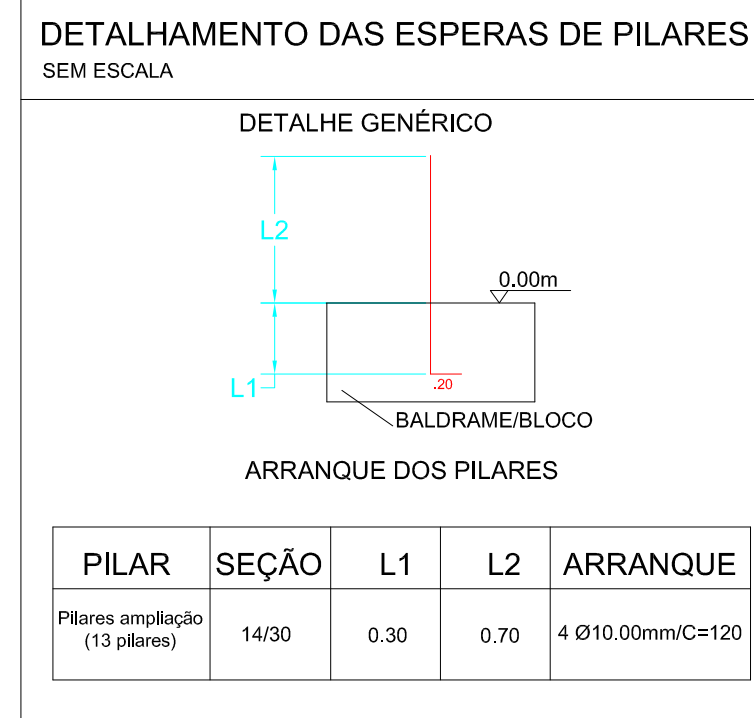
DETALHAMENTO DAS ESPERAS DE PILARES
SEM ESCALA

DETALHE GENÉRICO

L2
0.00m
L1
.20
BALDRAME/BLOCO

ARRANQUE DOS PILARES

| PILAR | SEÇÃO | L1 | L2 | ARRANQUE |
|---|---|---|---|---|
| Pilares ampliação (13 pilares) | 14/30 | 0.30 | 0.70 | 4 Ø10.00mm/C=120 |